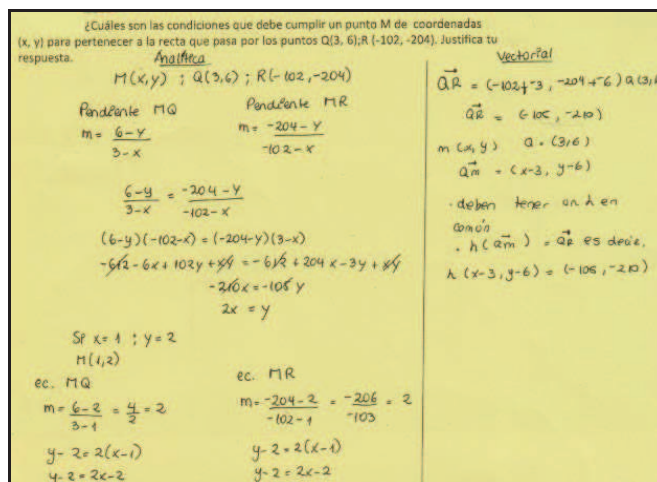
¿Cuáles son las condiciones que debe cumplir un punto M de coordenadas (x, y) para pertenecer a la recta que pasa por los puntos Q(3, 6);R (-102, -204). Justifica tu respuesta.

Analítica

$M(x,y)$ ; $Q(3,6)$ ; $R(-102,-204)$

Pendiente MQ
$m = \frac{6-y}{3-x}$

Pendiente MR
$m = \frac{-204-y}{-102-x}$

$\frac{6-y}{3-x} = \frac{-204-y}{-102-x}$

$(6-y)(-102-x) = (-204-y)(3-x)$

$-612 - 6x + 102y + xy = -612 + 204x - 3y + xy$

$-210x = -105y$

$2x = y$

Si $x = 1$ ; $y = 2$
$M(1,2)$

ec. MQ
$m = \frac{6-2}{3-1} = \frac{4}{2} = 2$

$y - 2 = 2(x-1)$
$y - 2 = 2x - 2$

ec. MR
$m = \frac{-204-2}{-102-1} = \frac{-206}{-103} = 2$

$y - 2 = 2(x-1)$
$y - 2 = 2x - 2$

Vectorial

$\vec{QR} = (-102-3, -204-6)$ Q(3,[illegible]

$\vec{QR} = (-105, -210)$

$m(x,y)$ Q $(3,6)$

$\vec{QM} = (x-3, y-6)$

· deben tener un $h$ en común

· $h(\vec{QM}) = \vec{QR}$ es decir,

$h(x-3, y-6) = (-105, -210)$